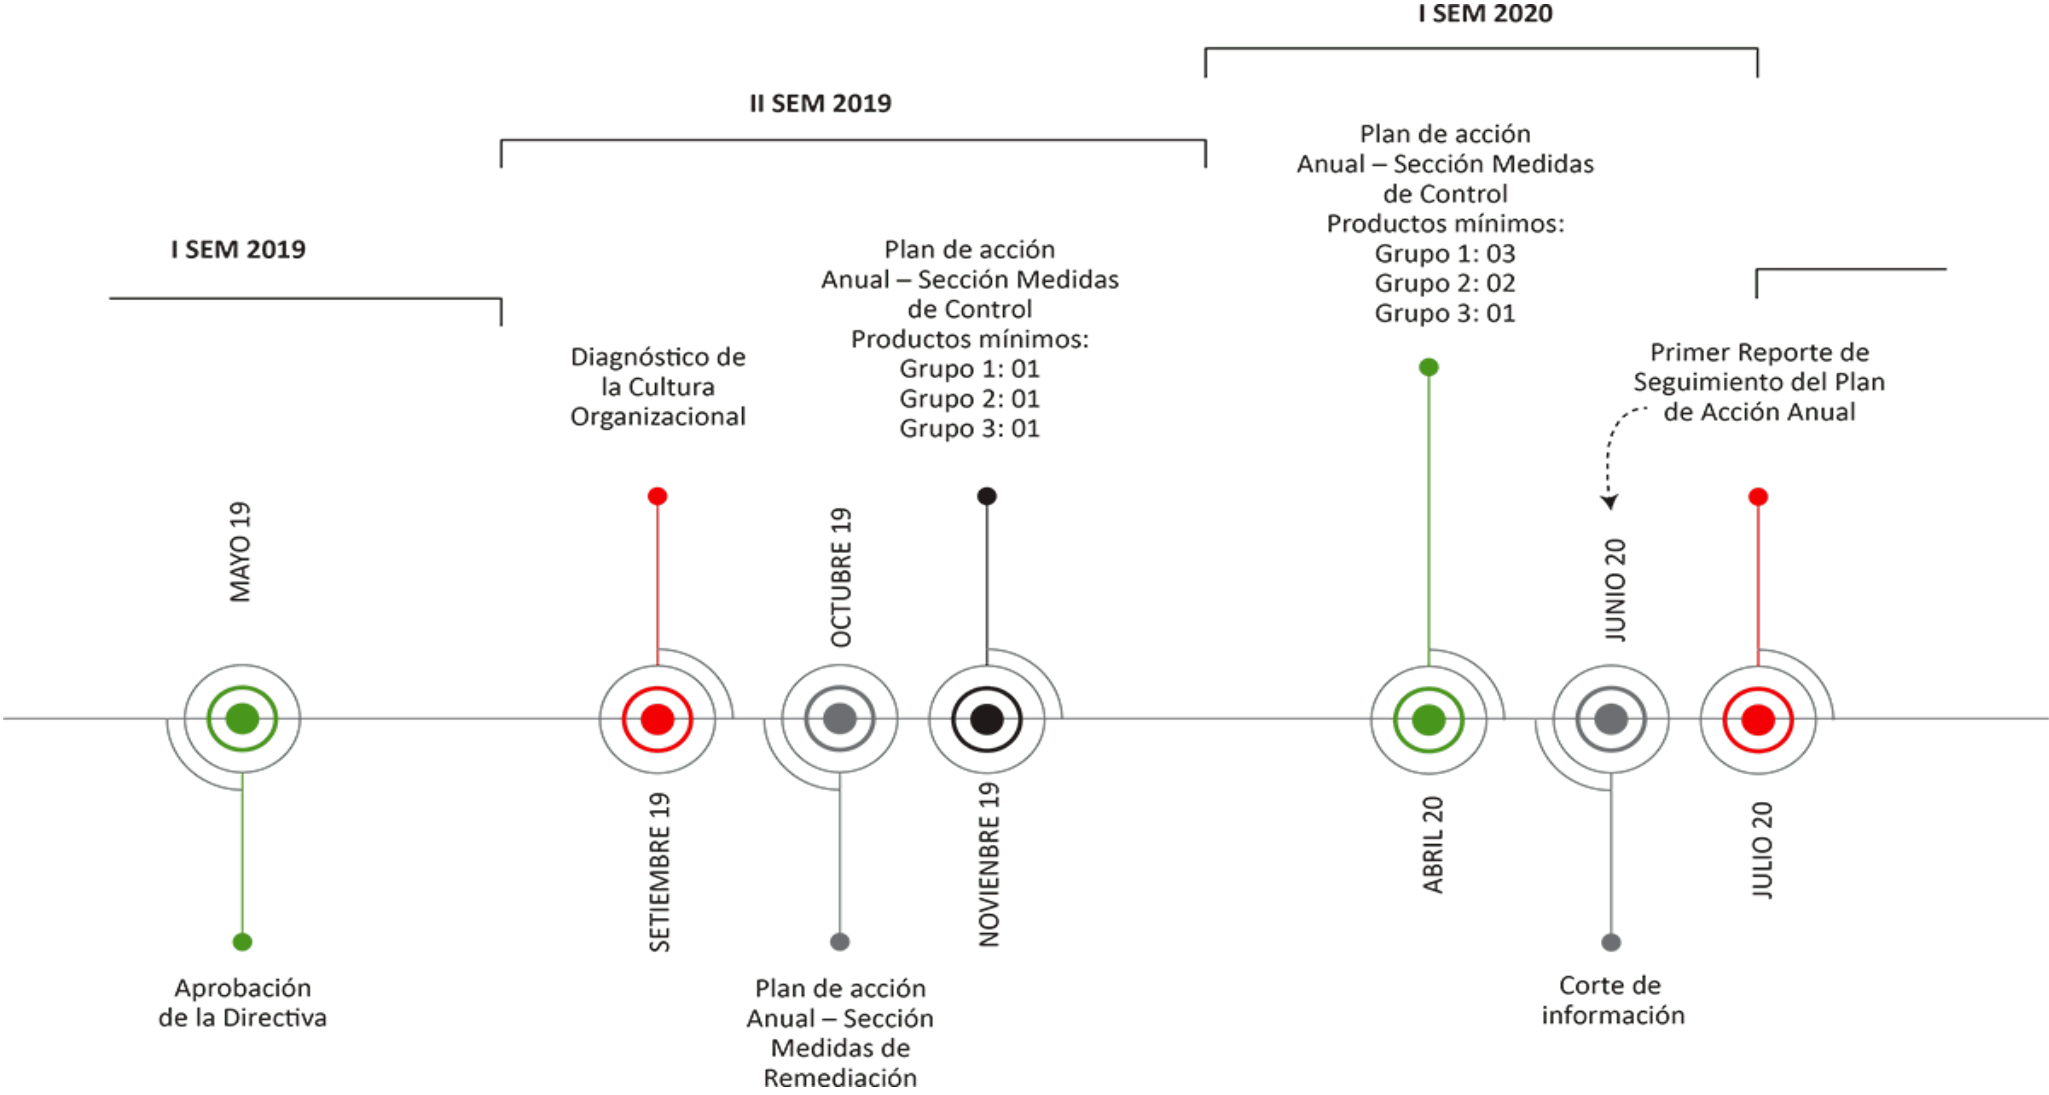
I SEM 2020

II SEM 2019

Plan de acción Anual – Sección Medidas de Control
Productos mínimos:
Grupo 1: 03
Grupo 2: 02
Grupo 3: 01

I SEM 2019

Plan de acción Anual – Sección Medidas de Control
Productos mínimos:
Grupo 1: 01
Grupo 2: 01
Grupo 3: 01

Diagnóstico de la Cultura Organizacional

Primer Reporte de Seguimiento del Plan de Acción Anual

MAYO 19

OCTUBRE 19

JUNIO 20

SETIEMBRE 19

NOVIEMBRE 19

ABRIL 20

JULIO 20

Aprobación de la Directiva

Plan de acción Anual – Sección Medidas de Remediación

Corte de información